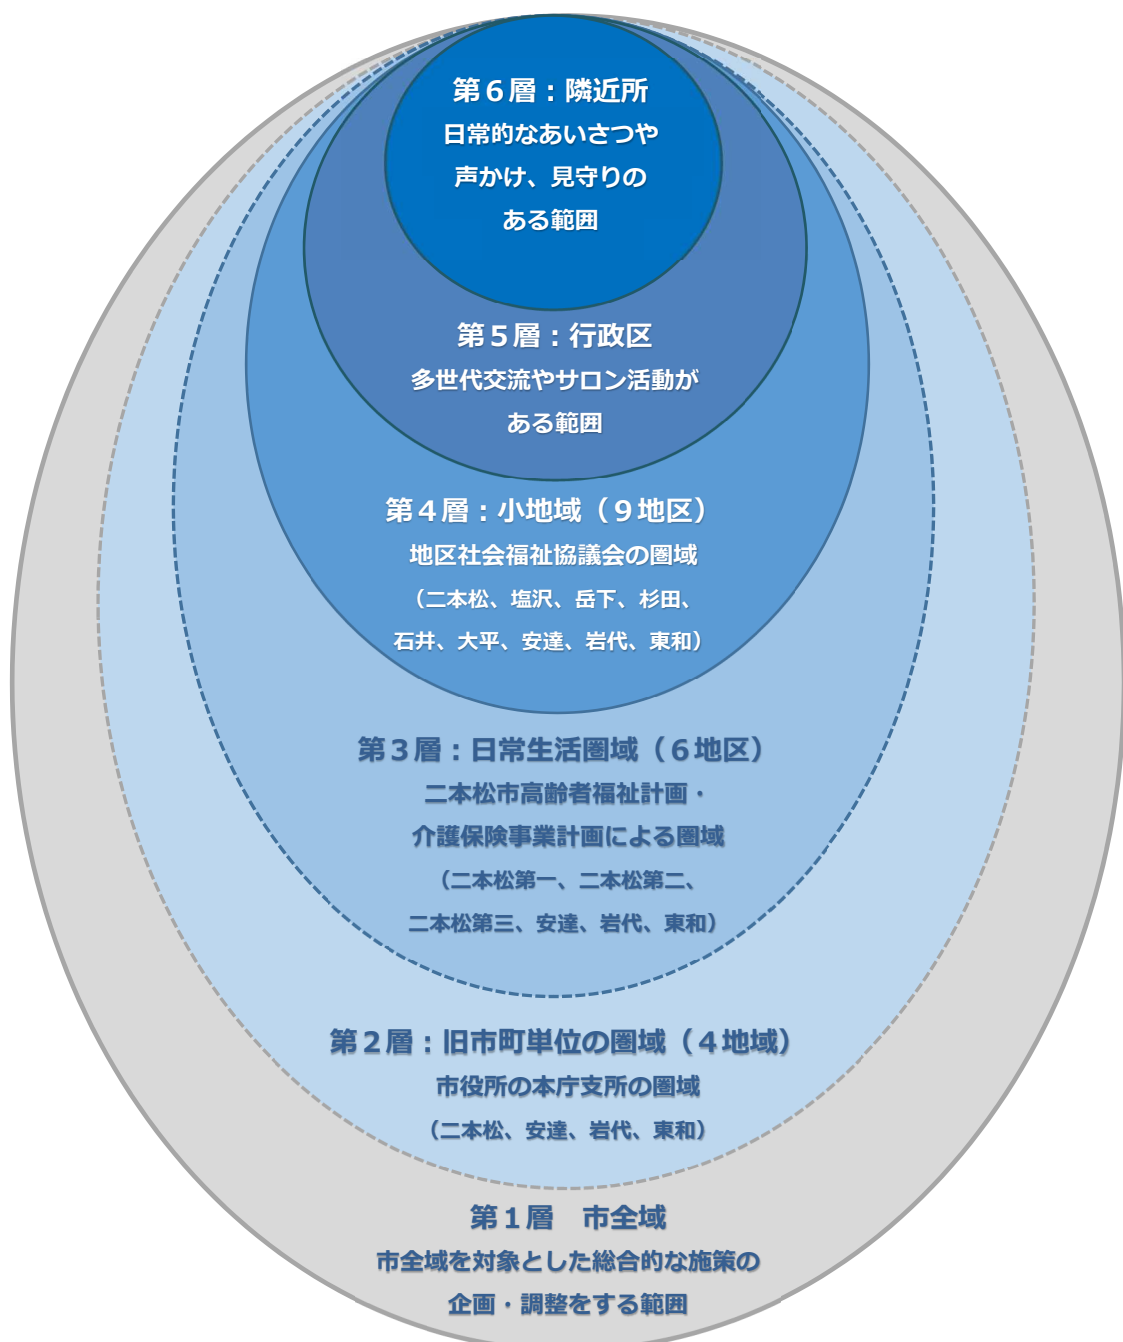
第６層：隣近所
日常的なあいさつや
声かけ、見守りの
ある範囲

第５層：行政区
多世代交流やサロン活動が
ある範囲

第４層：小地域（９地区）
地区社会福祉協議会の圏域
（二本松、塩沢、岳下、杉田、
石井、大平、安達、岩代、東和）

第３層：日常生活圏域（６地区）
二本松市高齢者福祉計画・
介護保険事業計画による圏域
（二本松第一、二本松第二、
二本松第三、安達、岩代、東和）

第２層：旧市町単位の圏域（４地域）
市役所の本庁支所の圏域
（二本松、安達、岩代、東和）

第１層　市全域
市全域を対象とした総合的な施策の
企画・調整をする範囲